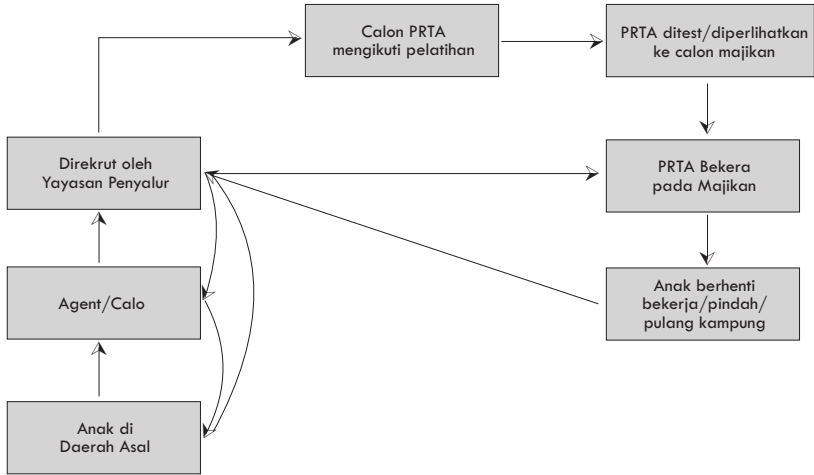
Calon PRTA mengikuti pelatihan

PRTA ditest/diperlihatkan ke calon majikan

Direkrut oleh Yayasan Penyalur

PRTA Bekera pada Majikan

Agent/Calo

Anak berhenti bekerja/pindah/ pulang kampung

Anak di Daerah Asal